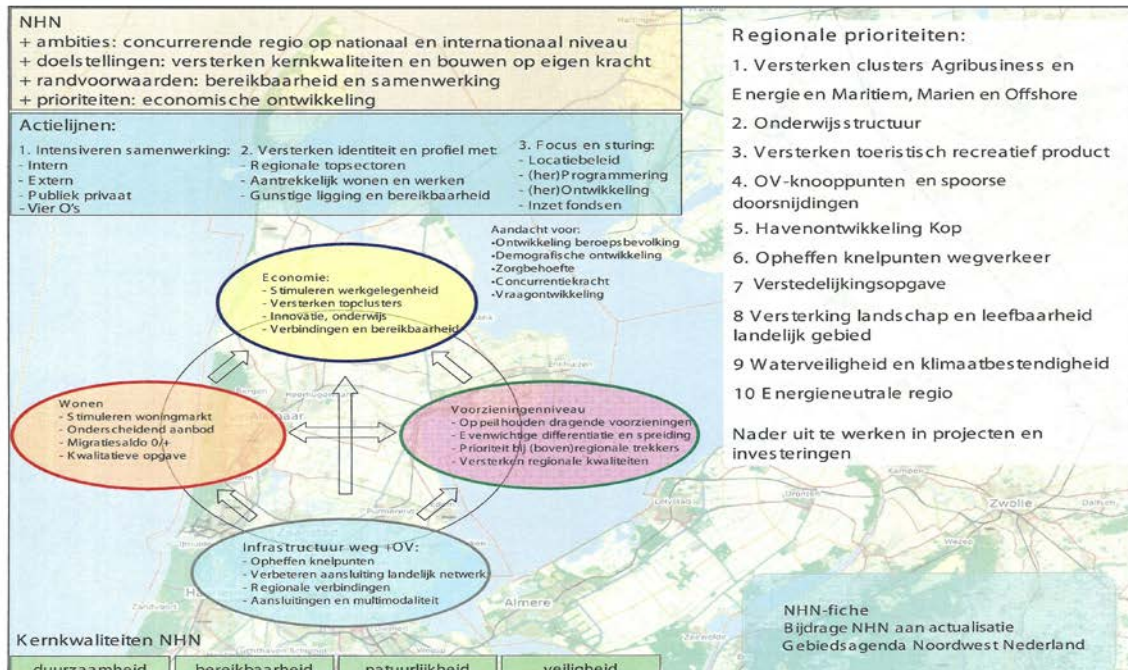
NHN
+ ambities: concurrerende regio op nationaal en internationaal niveau
+ doelstellingen: versterken kernkwaliteiten en bouwen op eigen kracht
+ randvoorwaarden: bereikbaarheid en samenwerking
+ prioriteiten: economische ontwikkeling

Actielijnen:
1. Intensiveren samenwerking:
- Intern
- Extern
- Publiek privaat
- Vier O's

2. Versterken identiteit en profiel met:
- Regionale topsectoren
- Aantrekkelijk wonen en werken
- Gunstige ligging en bereikbaarheid

3. Focus en sturing:
- Locatiebeleid
- (her)Programmering
- (her)Ontwikkeling
- Inzet fondsen

Aandacht voor:
•Ontwikkeling beroepsbevolking
•Demografische ontwikkeling
•Zorgbehoefte
•Concurrentiekracht
•Vraagontwikkeling

Economie:
- Stimuleren werkgelegenheid
- Versterken topclusters
- Innovatie, onderwijs
- Verbindingen en bereikbaarheid

Wonen
- Stimuleren woningmarkt
- Onderscheidend aanbod
- Migratiesaldo 0/+
- Kwalitatieve opgave

Voorzieningenniveau
- Op peil houden dragende voorzieningen
- Evenwichtige differentiatie en spreiding
- Prioriteit bij (boven)regionale trekkers
- Versterken regionale kwaliteiten

Infrastructuur weg +OV:
- Opheffen knelpunten
- Verbeteren aansluiting landelijk netwerk
- Regionale verbindingen
- Aansluitingen en multimodaliteit

Kernkwaliteiten NHN
duurzaamheid | bereikbaarheid | natuurlijkheid | veiligheid

Regionale prioriteiten:
1. Versterken clusters Agribusiness en Energie en Maritiem, Marien en Offshore
2. Onderwijsstructuur
3. Versterken toeristisch recreatief product
4. OV-knooppunten en spoorse doorsnijdingen
5. Havenontwikkeling Kop
6. Opheffen knelpunten wegverkeer
7 Verstedelijkingsopgave
8 Versterking landschap en leefbaarheid landelijk gebied
9 Waterveiligheid en klimaatbestendigheid
10 Energieneutrale regio

Nader uit te werken in projecten en investeringen

NHN-fiche
Bijdrage NHN aan actualisatie
Gebiedsagenda Noordwest Nederland

Alkmaar
Enkhuizen
Almere
Zwolle
Kampen